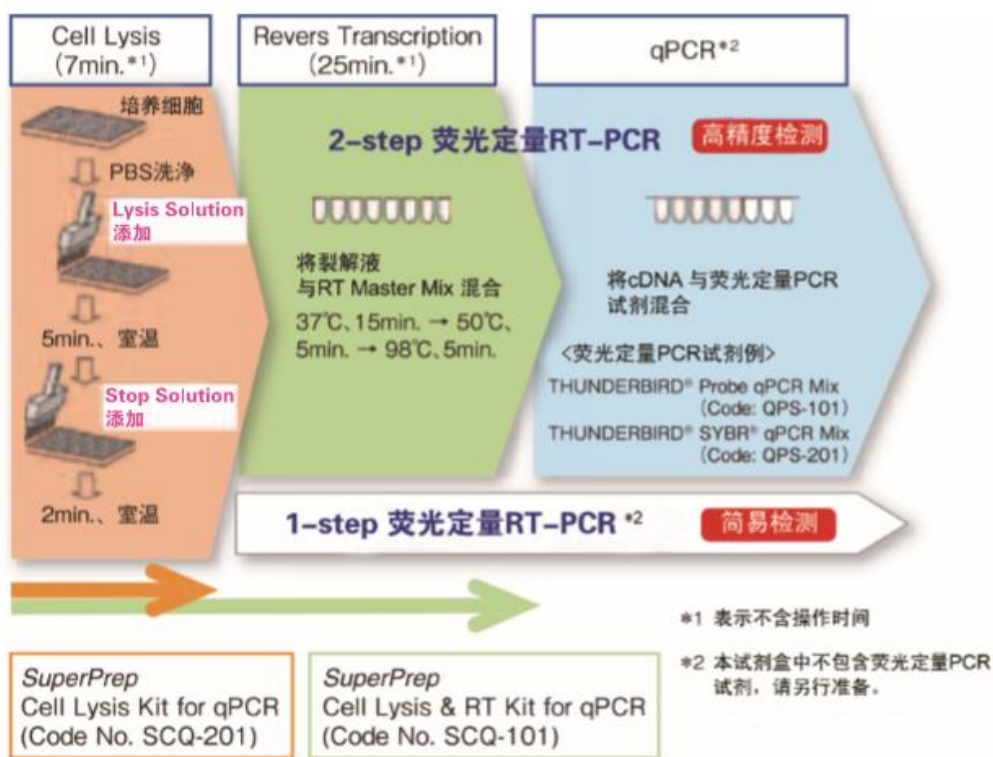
Cell Lysis
(7min.*1)

Revers Transcription
(25min.*1)

qPCR*2

培养细胞

PBS洗净

Lysis Solution
添加

5min.、室温

Stop Solution
添加

2min.、室温

2-step 荧光定量RT-PCR

高精度检测

将裂解液
与RT Master Mix 混合
37℃、15min. → 50℃、5min. → 98℃、5min.

将cDNA 与荧光定量PCR试剂混合

<荧光定量PCR试剂例>
THUNDERBIRD® Probe qPCR Mix
(Code: QPS-101)
THUNDERBIRD® SYBR® qPCR Mix
(Code: QPS-201)

1-step 荧光定量RT-PCR *2

简易检测

*1 表示不含操作时间

*2 本试剂盒中不包含荧光定量PCR试剂，请另行准备。

SuperPrep
Cell Lysis Kit for qPCR
(Code No. SCQ-201)

SuperPrep
Cell Lysis & RT Kit for qPCR
(Code No. SCQ-101)